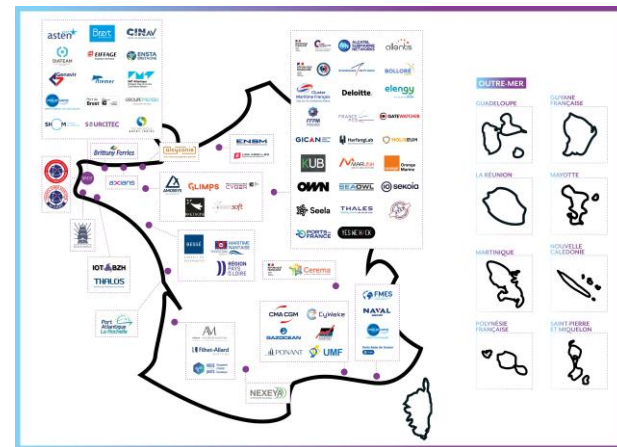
asten
Brest
CINAV
EIFFAGE
ENSTA
IROISE
SOURICTEC
Brittany Ferries
axians
ENSM
GLIMPS
AMOSYS
RESSE
MARITIME
RÉGION PAYS DE LA LOIRE
IOT BZH
THALOS
Port Atlantique La Rochelle
Cerema
AM
Fiblet-Allard
CMA CGM
Cybiaise
PONANT
UMF
NEXEYA
FMES
NAVAL
Deloitte
elengy
alcatel
BOLLORÉ
GICAN
GATEWATCHER
HarfangLab
KUB
MARLINK
Orange Marine
OWN
SEAOWL
sekoia
Seela
THALES
PORTS DE FRANCE
YES WE HACK
OUTRE-MER
GUADELOUPE
GUYANE FRANÇAISE
LA RÉUNION
MAYOTTE
MARTINIQUE
NOUVELLE CALÉDONIE
POLYNÉSIE FRANÇAISE
SAINT-PIERRE ET MIQUELON